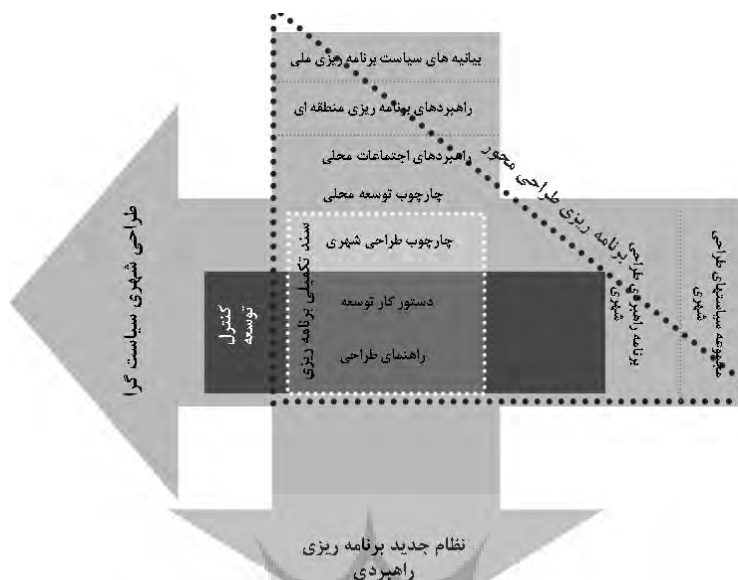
بیانیه های سیاست برنامه ریزی ملی

راهبردهای برنامه ریزی منطقه ای

راهبردهای اجتماعات محلی

چارچوب توسعه محلی

چارچوب طراحی شهری

دستور کار توسعه

راهنمای طراحی

سند تکمیلی برنامه ریزی

کنترل توسعه

طراحی شهری سیاست گرا

برنامه ریزی طراحی محور

برنامه راهبردی طراحی شهری

مجموعه سیاستهای طراحی شهری

نظام جدید برنامه ریزی راهبردی